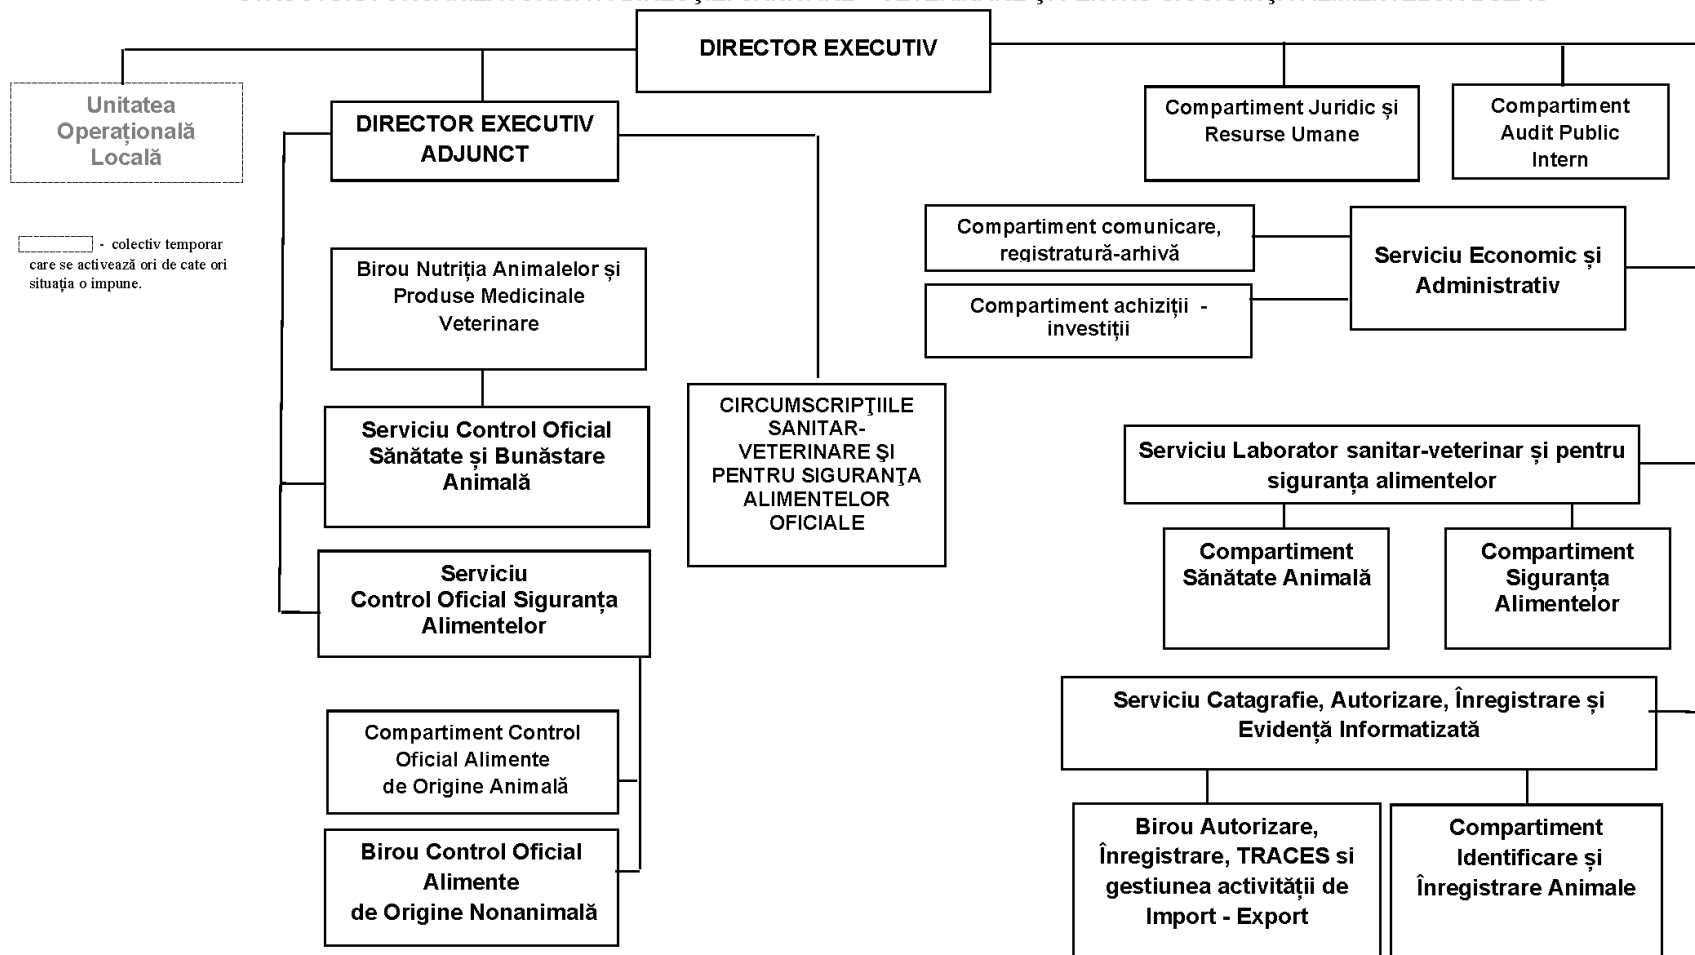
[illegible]

DIRECTOR EXECUTIV

Unitatea Operațională Locală

DIRECTOR EXECUTIV ADJUNCT

Compartiment Juridic și Resurse Umane

Compartiment Audit Public Intern

- colectiv temporar care se activează ori de cate ori situația o impune.

Compartiment comunicare, registratură-arhivă

Compartiment achiziții - investiții

Serviciu Economic și Administrativ

Birou Nutriția Animalelor și Produse Medicinale Veterinare

Serviciu Control Oficial Sănătate și Bunăstare Animală

CIRCUMSCRIPŢIILE SANITAR-VETERINARE ŞI PENTRU SIGURANŢA ALIMENTELOR OFICIALE

Serviciu Laborator sanitar-veterinar și pentru siguranța alimentelor

Compartiment Sănătate Animală

Compartiment Siguranța Alimentelor

Serviciu Control Oficial Siguranța Alimentelor

Serviciu Catagrafie, Autorizare, Înregistrare și Evidență Informatizată

Compartiment Control Oficial Alimente de Origine Animală

Birou Control Oficial Alimente de Origine Nonanimală

Birou Autorizare, Înregistrare, TRACES si gestiunea activității de Import - Export

Compartiment Identificare și Înregistrare Animale